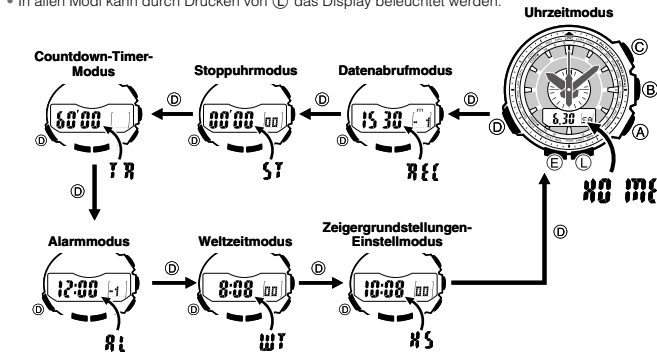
• In allen Modi kann durch Drücken von Ⓛ das Display beleuchtet werden.

Uhrzeitmodus

Countdown-Timer-Modus

Stoppuhrmodus

Datenabrufmodus

Ⓓ

Ⓓ

Ⓓ

Ⓒ

Ⓑ

Ⓐ

Ⓓ

Ⓔ

Ⓛ

60'00

00'00 00

15 30 -1

6:30

Ⓓ

Ⓓ

Ⓓ

TR

ST

REC

HO ME

Ⓓ

Alarmmodus

Weltzeitmodus

Zeigergrundstellungen-Einstellmodus

Ⓓ

Ⓓ

Ⓓ

12:00 -1

8:08 00

10:08 00

Ⓓ

AL

WT

HS